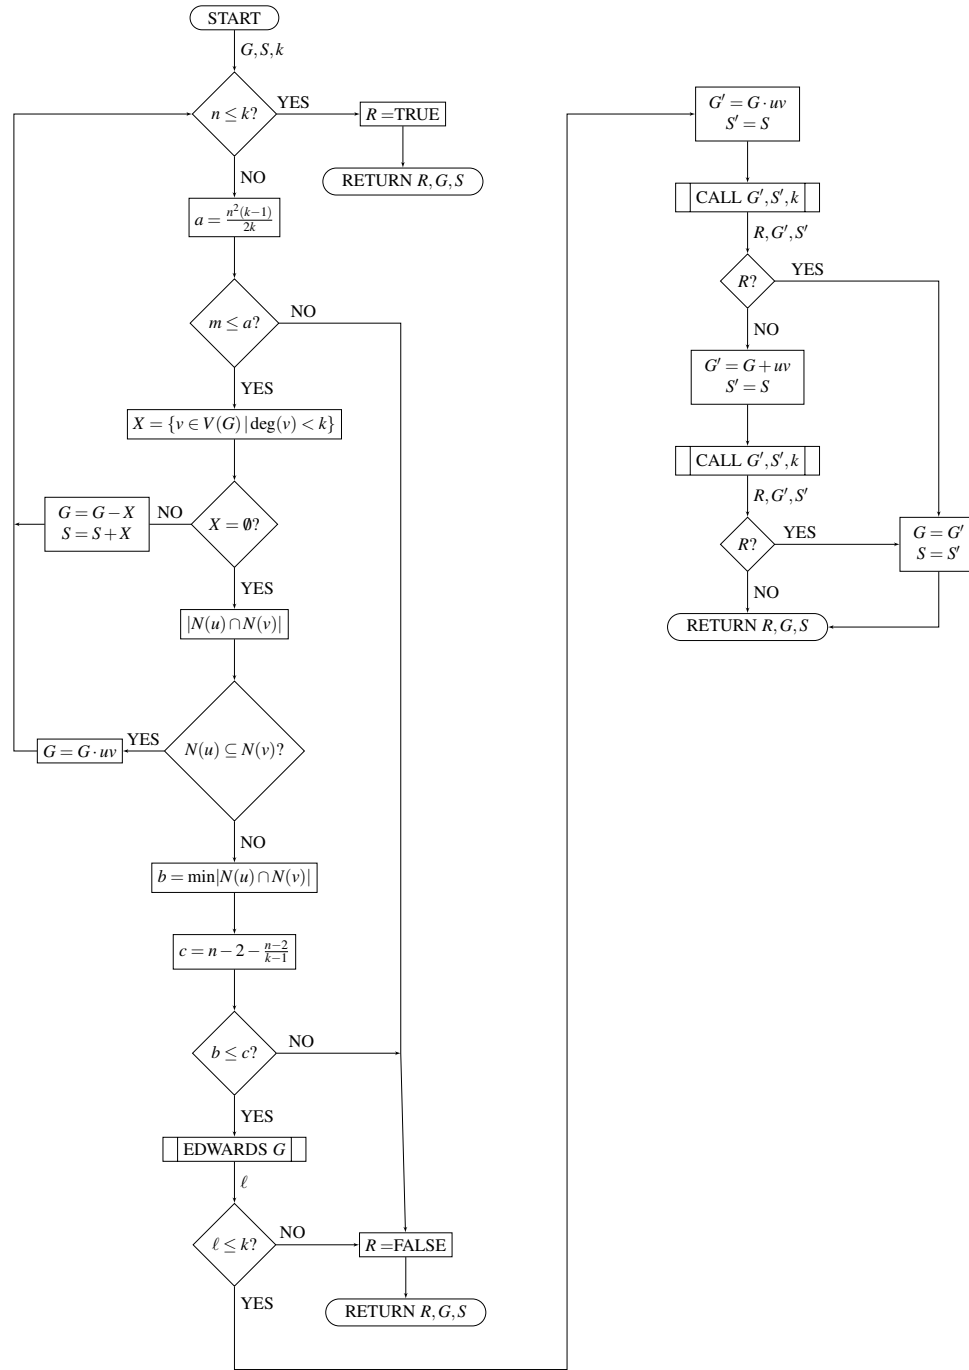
START

$G, S, k$

$n \leq k?$

YES

$R =$TRUE

RETURN $R, G, S$

NO

$a = \frac{n^2(k-1)}{2k}$

$m \leq a?$

NO

YES

$X = \{v \in V(G) \,|\, \deg(v) < k\}$

$G = G - X$
$S = S + X$

NO

$X = \emptyset?$

YES

$|N(u) \cap N(v)|$

$G = G \cdot uv$

YES

$N(u) \subseteq N(v)?$

NO

$b = \min|N(u) \cap N(v)|$

$c = n - 2 - \frac{n-2}{k-1}$

$b \leq c?$

NO

YES

EDWARDS $G$

$\ell$

$\ell \leq k?$

NO

$R =$FALSE

RETURN $R, G, S$

YES

$G' = G \cdot uv$
$S' = S$

CALL $G', S', k$

$R, G', S'$

$R?$

YES

NO

$G' = G + uv$
$S' = S$

CALL $G', S', k$

$R, G', S'$

$R?$

YES

$G = G'$
$S = S'$

NO

RETURN $R, G, S$